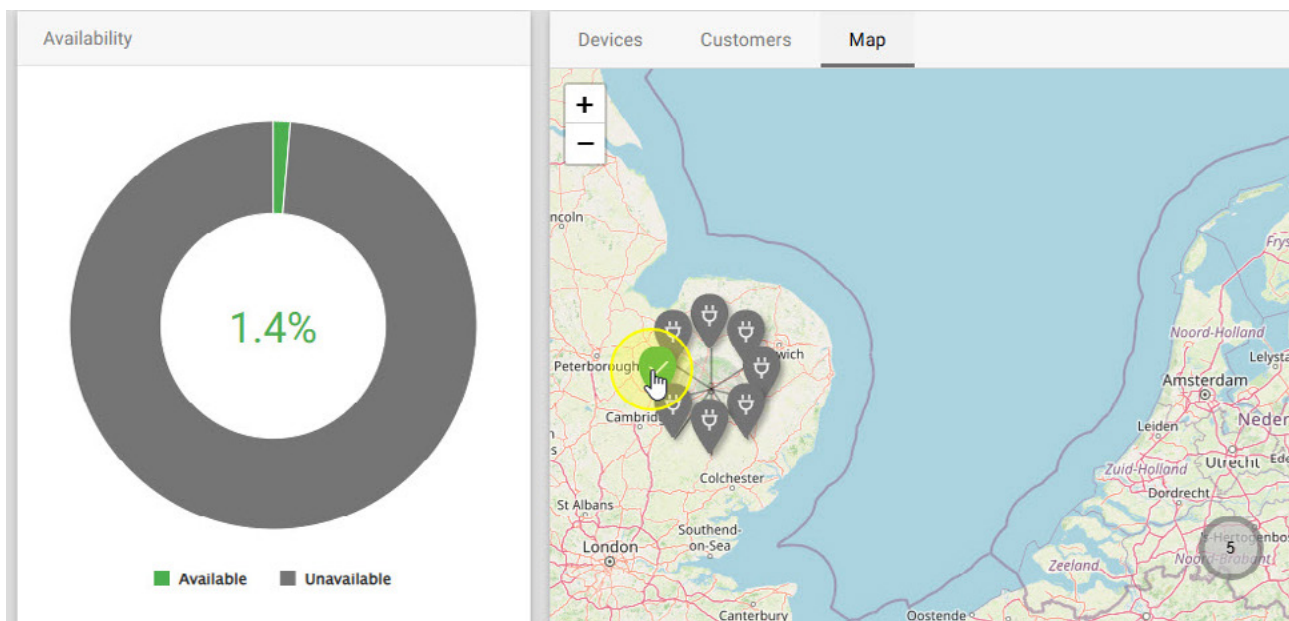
Availability

1.4%

Available Unavailable

Devices Customers Map

+
−

incoln
Frys
Noord-Holland
Lelyst
wich
Peterborough
Amsterdam
Neder
Cambrid
Leiden
Zuid-Holland
Utrecht
Colchester
Dordrecht
St Albans
Southend-on-Sea
's-Hertogenbos
5
London
Noord-Brabant
Zeeland
Canterbury
Oostende